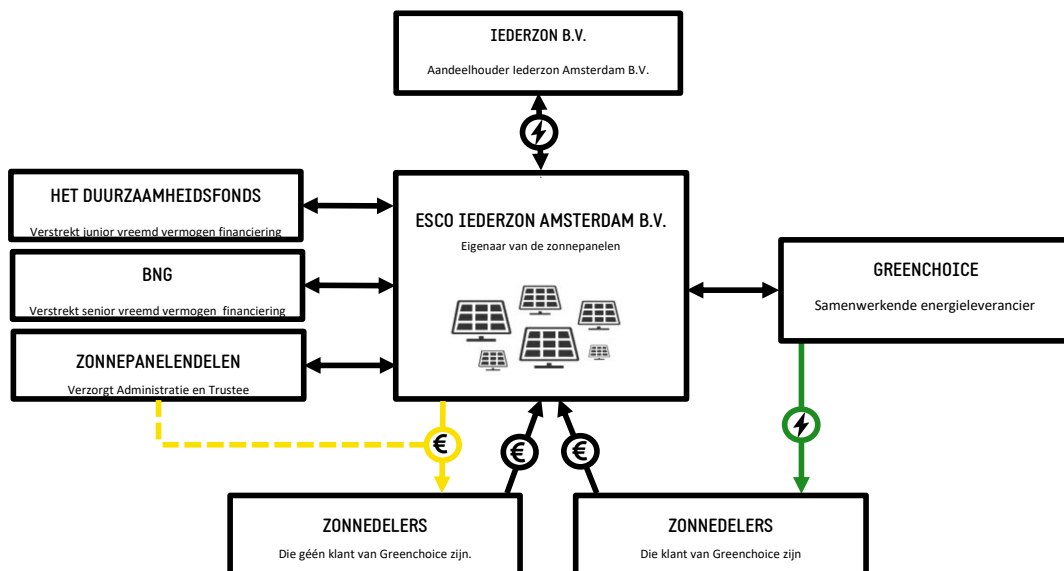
IEDERZON B.V.

Aandeelhouder Iederzon Amsterdam B.V.

HET DUURZAAMHEIDSFONDS

Verstrekt junior vreemd vermogen financiering

BNG

Verstrekt senior vreemd vermogen financiering

ZONNEPANELENDELEN

Verzorgt Administratie en Trustee

ESCO IEDERZON AMSTERDAM B.V.

Eigenaar van de zonnepanelen

GREENCHOICE

Samenwerkende energieleverancier

€

€

€

ZONNEDELERS

Die géén klant van Greenchoice zijn.

ZONNEDELERS

Die klant van Greenchoice zijn